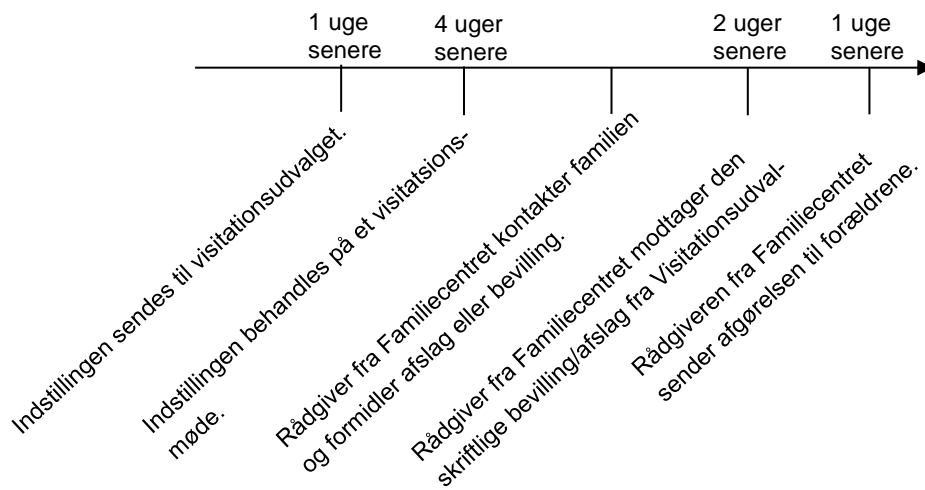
1 uge senere

4 uger senere

2 uger senere

1 uge senere

Indstillingen sendes til visitationsudvalget.

Indstillingen behandles på et visitatsionsmøde.

Rådgiver fra Familiecentret kontakter familien og formidler afslag eller bevilling.

Rådgiver fra Familiecentret modtager den skriftlige bevilling/afslag fra Visitationsudvalget.

Rådgiveren fra Familiecentret sender afgørelsen til forældrene.